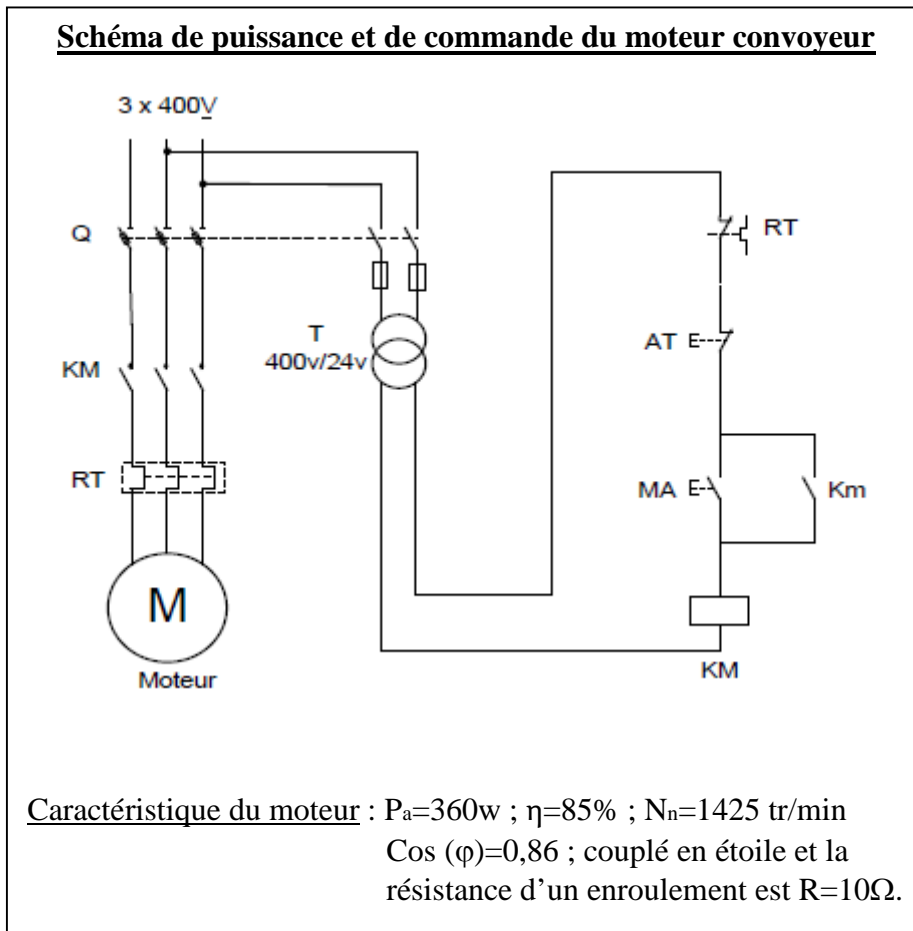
Schéma de puissance et de commande du moteur convoyeur

3 x 400V

Q

T
400v/24v

KM

RT

M
Moteur

RT

AT

MA

Km

KM

Caractéristique du moteur : $P_a$=360w ; η=85% ; $N_n$=1425 tr/min Cos (φ)=0,86 ; couplé en étoile et la résistance d'un enroulement est R=10Ω.